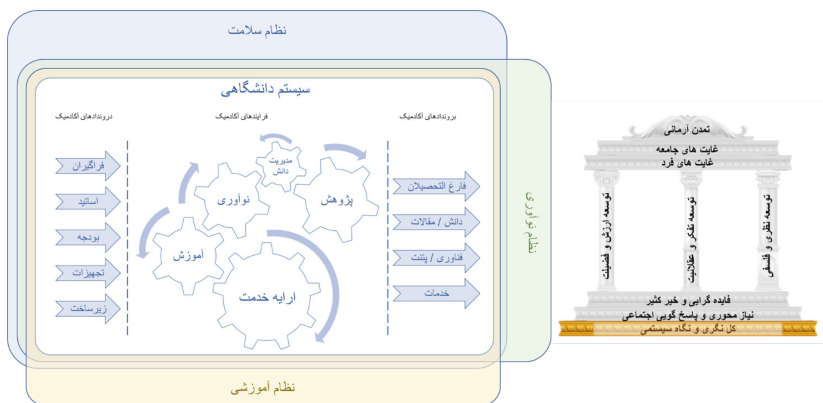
نظام سلامت

سیستم دانشگاهی

نظام فناوری

درون‌دادهای آکادمیک

فرایندهای آکادمیک

برون‌دادهای آکادمیک

فراگیران

اساتید

بودجه

تجهیزات

زیرساخت

مدیریت دانش

نوآوری

پژوهش

آموزش

ارایه خدمت

فارغ التحصیلان

دانش / مقالات

فناوری / پتنت

خدمات

نظام آموزشی

تمدن آرمانی

غایت های جامعه

غایت های فرد

توسعه ارزش و فضیلت

توسعه تفکر و عقلانیت

توسعه نظری و فلسفی

فایده گرایی و خیر کثیر

نیاز محوری و پاسخ گویی اجتماعی

کل نگری و نگاه سیستمی